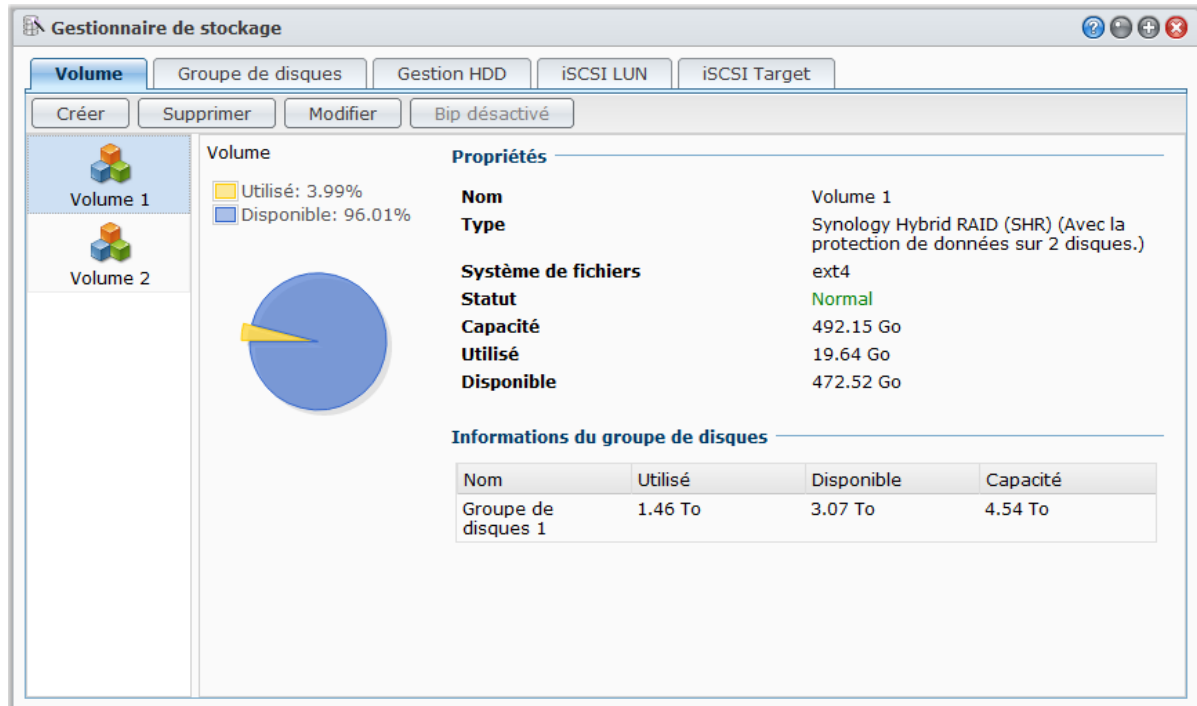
Gestionnaire de stockage

Volume | Groupe de disques | Gestion HDD | iSCSI LUN | iSCSI Target

Créer | Supprimer | Modifier | Bip désactivé

Volume 1

Volume 2

Volume

Utilisé: 3.99%

Disponible: 96.01%

Propriétés

Nom Volume 1

Type Synology Hybrid RAID (SHR) (Avec la protection de données sur 2 disques.)

Système de fichiers ext4

Statut Normal

Capacité 492.15 Go

Utilisé 19.64 Go

Disponible 472.52 Go

Informations du groupe de disques

| Nom | Utilisé | Disponible | Capacité |
|---|---|---|---|
| Groupe de disques 1 | 1.46 To | 3.07 To | 4.54 To |